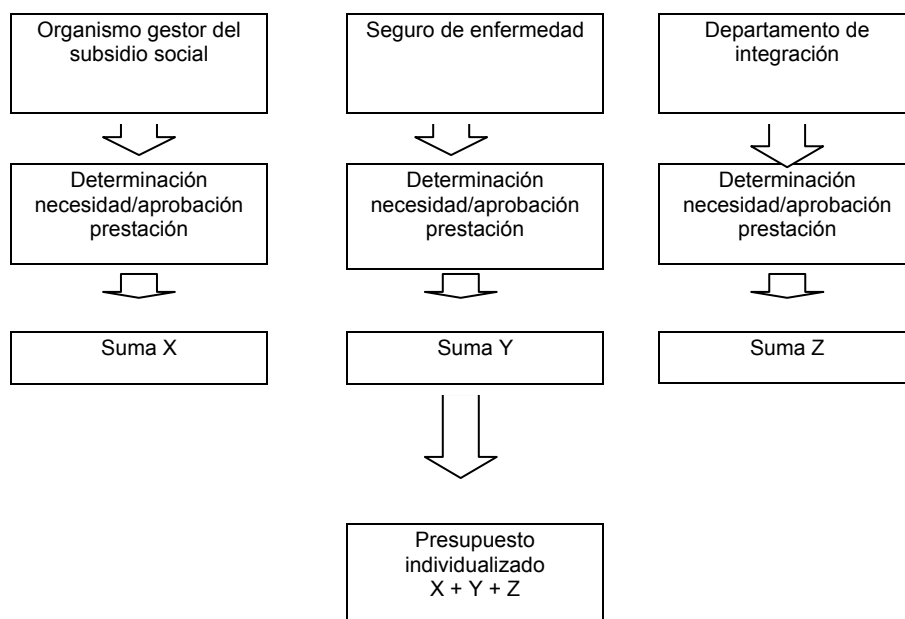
Organismo gestor del subsidio social

Seguro de enfermedad

Departamento de integración

Determinación necesidad/aprobación prestación

Determinación necesidad/aprobación prestación

Determinación necesidad/aprobación prestación

Suma X

Suma Y

Suma Z

Presupuesto individualizado X + Y + Z